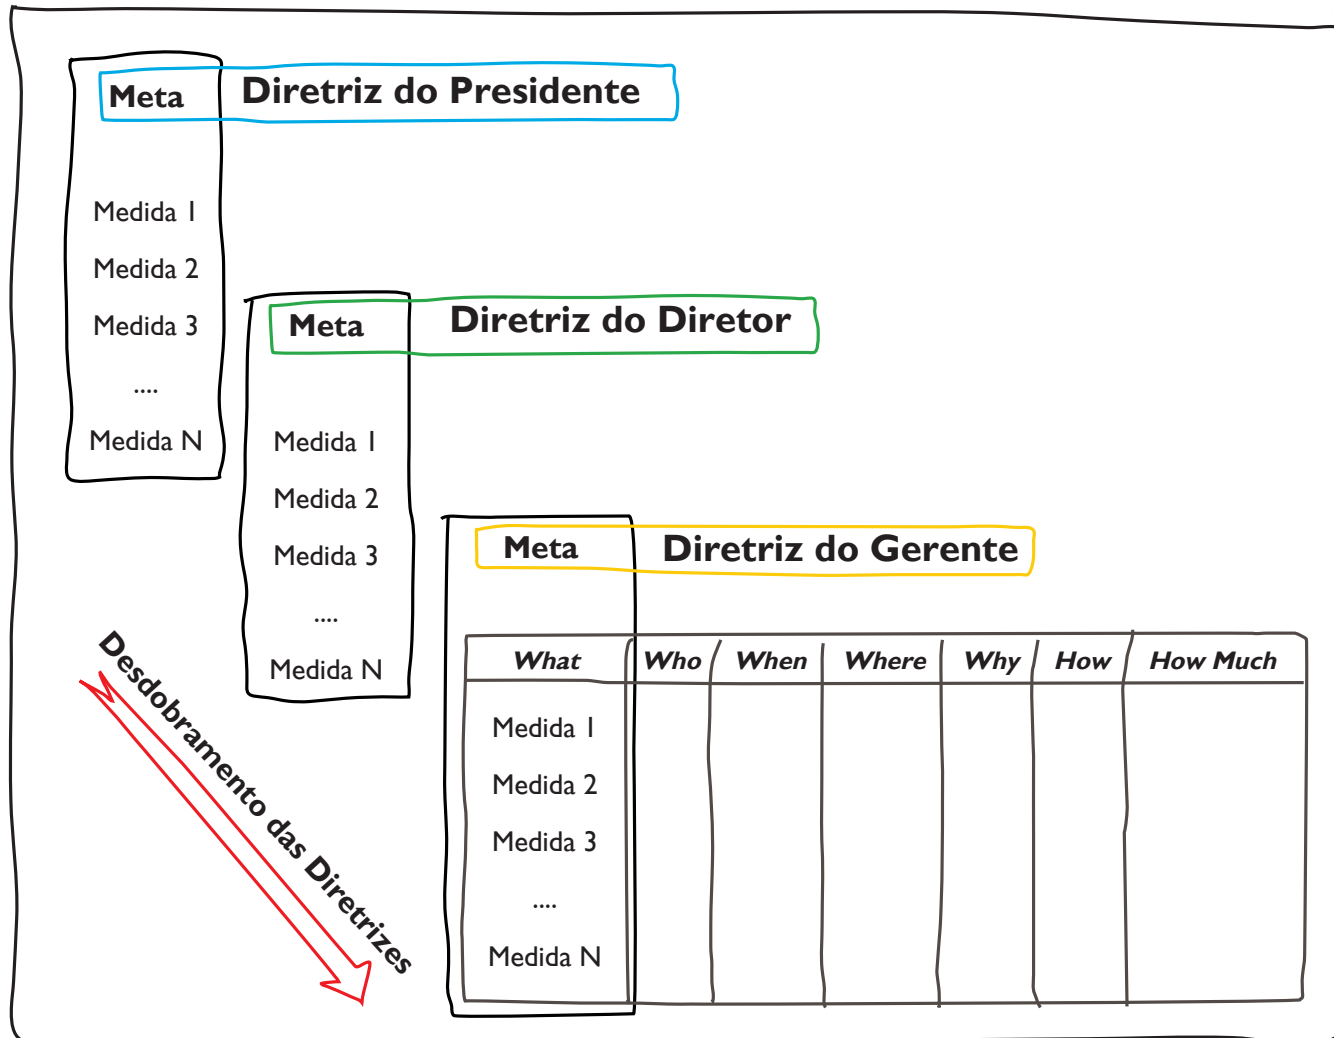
Meta Diretriz do Presidente

Medida 1
Medida 2
Medida 3
....
Medida N

Meta Diretriz do Diretor

Medida 1
Medida 2
Medida 3
....
Medida N

Meta Diretriz do Gerente

| What | Who | When | Where | Why | How | How Much |
|---|---|---|---|---|---|---|
| Medida 1<br>Medida 2<br>Medida 3<br>....<br>Medida N | | | | | | |

Desdobramento das Diretrizes